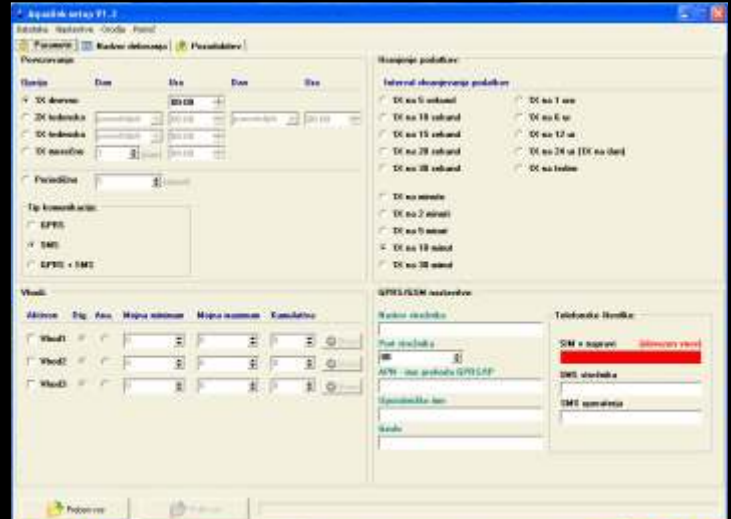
Aqualink setup V1.3

Datoteka Nastavitve Orodja Pomoč

Parametri | Naslovi dobavnega | Pozadinsko

Povezovanje

| Opcija | Dan | Ura | Dan | Ura |
|---|---|---|---|---|
| 1X dnevno | | 00:00 | | |
| 2X tedensko | ponedeljek | 00:00 | ponedeljek | 00:00 |
| 1X tedensko | ponedeljek | 00:00 | | |
| 1X mesečno | 1 | 00:00 | | |
| Periodično | 1 | | | |

Tip komunikacije
GPRS
SMS
GPRS + SMS

Shranjevanje podatkov

Interval shranjevanja podatkov
1X na 5 sekund
1X na 10 sekund
1X na 15 sekund
1X na 20 sekund
1X na 30 sekund
1X na minuto
1X na 2 minuti
1X na 5 minut
1X na 10 minut
1X na 30 minut
1X na 1 uro
1X na 6 ur
1X na 12 ur
1X na 24 ur (1X na dan)
1X na teden

Vhodi

| Aktiven | Dig. | Ana. | Meja minimum | Meja maksimum | Kumulativno | |
|---|---|---|---|---|---|---|
| Vhod1 | | | 0 | 0 | 1 | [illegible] |
| Vhod2 | | | 0 | 0 | 1 | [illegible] |
| Vhod3 | | | 0 | 0 | 1 | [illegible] |

GPRS/GSM nastavitve

Naslov strežnika
Port strežnika
80
APN - ime prehoda GPRS/IP
Uporabniško ime
Geslo

Telefonske številke
SIM v napravi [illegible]
SMS strežnika
SMS operaterja

Pošlji vse
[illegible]